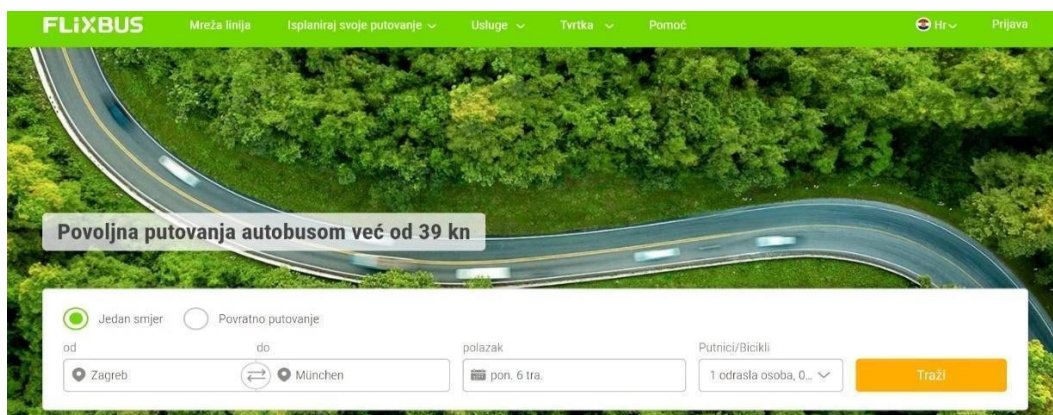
FLIXBUS Mreža linija Isplaniraj svoje putovanje Usluge Tvrtka Pomoć Hr Prijava

Povoljna putovanja autobusom već od 39 kn

Jedan smjer Povratno putovanje

od do polazak Putnici/Bicikli

Zagreb München pon. 6 tra. 1 odrasla osoba, 0... Traži